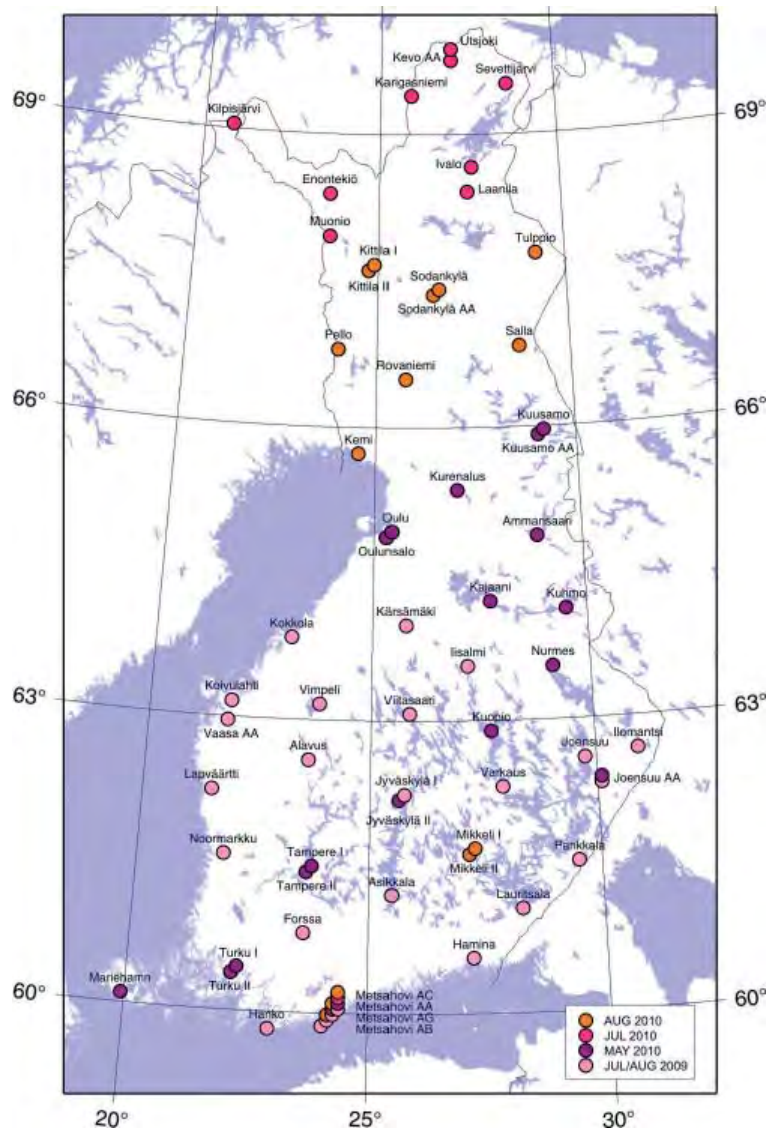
Utsjoki
Kevo AA
Sevettijärvi
Kangasniemi
69°
69°
Kilpisjärvi
Ivalo
Laanila
Enontekiö
Muonio
Tulppio
Kittilä I
Kittilä II
Sodankylä
Sodankylä AA
Salla
Pello
Rovaniemi
66°
66°
Kuusamo
Kuusamo AA
Kemi
Kurenalus
Oulu
Oulunsalo
Ammansaari
Kajaani
Kuhmo
Kokkola
Kärsämäki
Iisalmi
Nurmes
63°
63°
Koivulahti
Vimpeli
Viitasaari
Vaasa AA
Kuopio
Ilomantsi
Joensuu
Alavus
Joensuu AA
Lapväärtti
Jyväskylä I
Varkaus
Jyväskylä II
Mikkeli I
Mikkeli II
Noormarkku
Punkkala
Tampere I
Tampere II
Asikkala
Lauritsala
Forssa
Hamina
Turku I
Turku II
Mariehamn
60°
60°
Metsähovi AC
Metsähovi AA
Metsähovi AG
Metsähovi AB
Hanko
AUG 2010
JUL 2010
MAY 2010
JUL/AUG 2009
20°
25°
30°